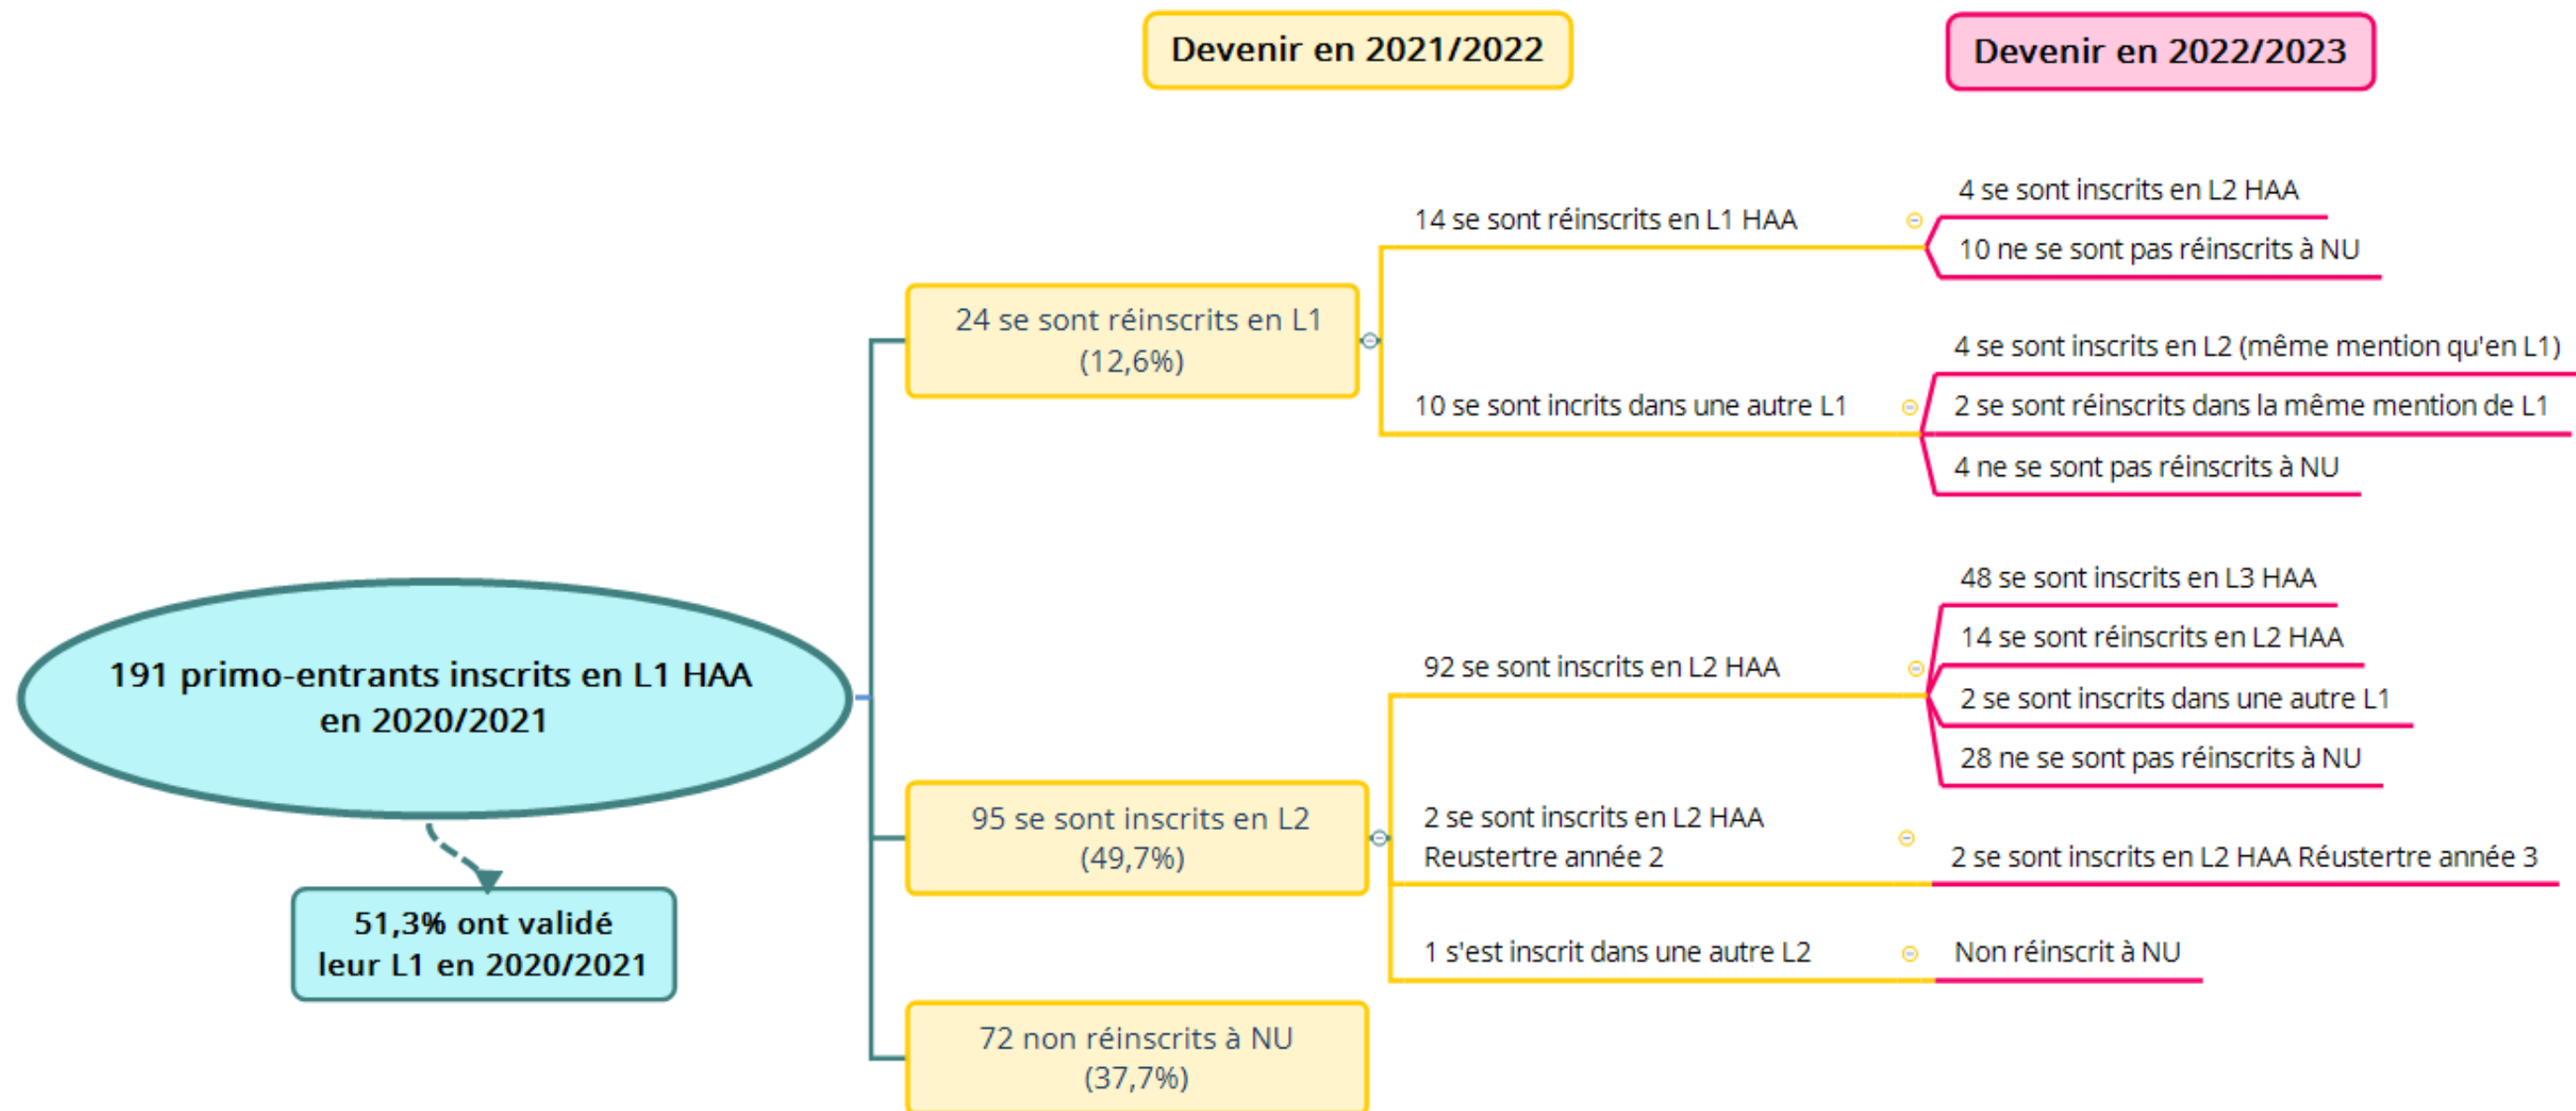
Devenir en 2021/2022

Devenir en 2022/2023

191 primo-entrants inscrits en L1 HAA en 2020/2021

51,3% ont validé leur L1 en 2020/2021

24 se sont réinscrits en L1 (12,6%)

14 se sont réinscrits en L1 HAA

4 se sont inscrits en L2 HAA

10 ne se sont pas réinscrits à NU

10 se sont incrits dans une autre L1

4 se sont inscrits en L2 (même mention qu'en L1)

2 se sont réinscrits dans la même mention de L1

4 ne se sont pas réinscrits à NU

95 se sont inscrits en L2 (49,7%)

92 se sont inscrits en L2 HAA

48 se sont inscrits en L3 HAA

14 se sont réinscrits en L2 HAA

2 se sont inscrits dans une autre L1

28 ne se sont pas réinscrits à NU

2 se sont inscrits en L2 HAA Reustertre année 2

2 se sont inscrits en L2 HAA Réustertre année 3

1 s'est inscrit dans une autre L2

Non réinscrit à NU

72 non réinscrits à NU (37,7%)